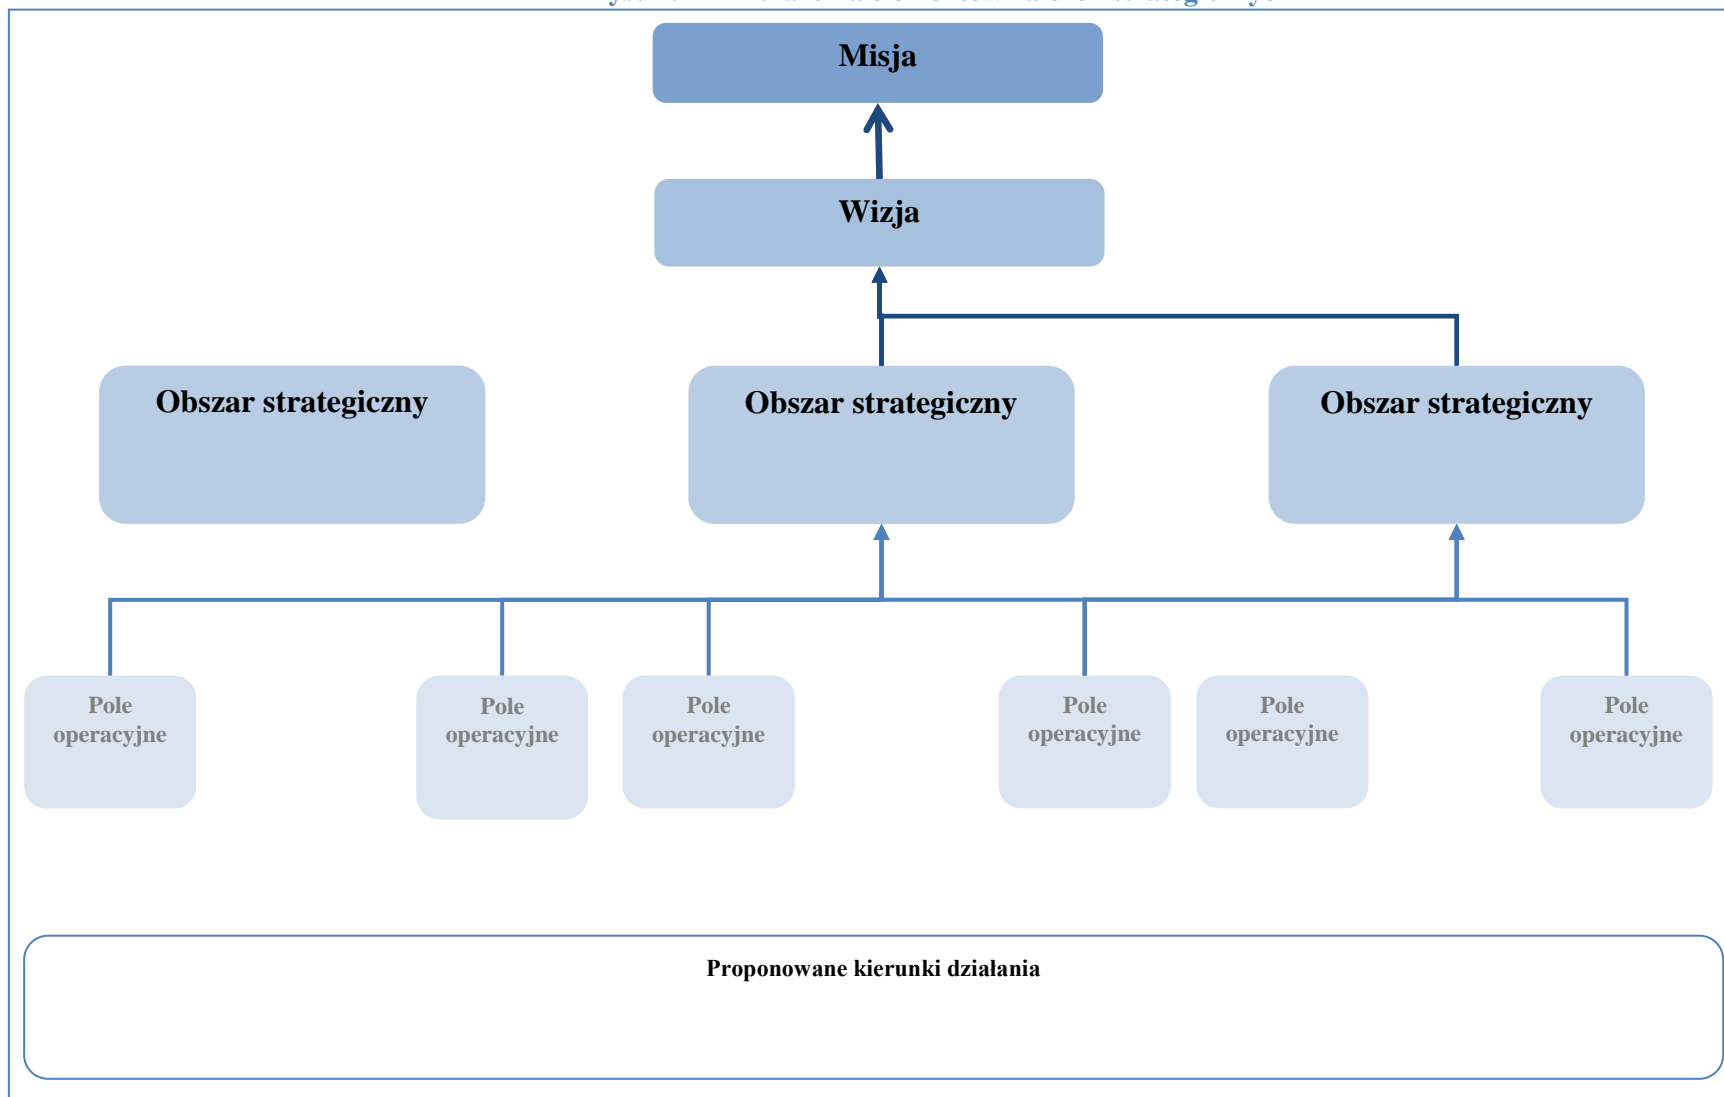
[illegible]

Misja

Wizja

Obszar strategiczny

Obszar strategiczny

Obszar strategiczny

Pole operacyjne

Pole operacyjne

Pole operacyjne

Pole operacyjne

Pole operacyjne

Pole operacyjne

Proponowane kierunki działania